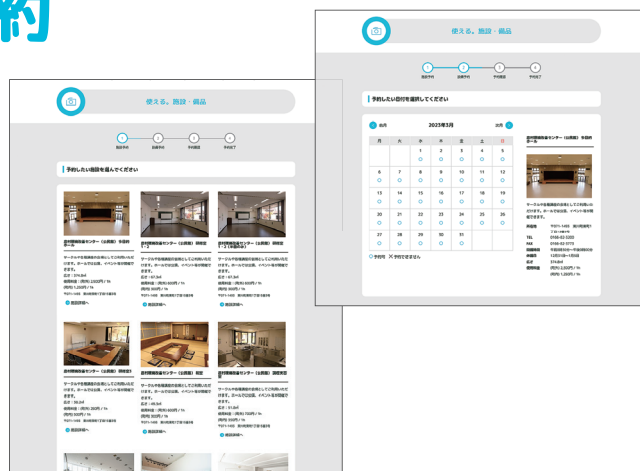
約

使える、施設・備品

施設予約　利用予約　予約確認　予約完了

予約したい施設を選んでください

農村環境改善センター（山西部）多目的ホール

農村環境改善センター（山西部）研修室1・2

農村環境改善センター（山西部）研修室1・2（大会議室）

農村環境改善センター（山西部）研修室3

農村環境改善センター（山西部）和室

農村環境改善センター（山西部）調理実習室

施設詳細へ

使える、施設・備品

予約したい日付を選択してください

前月　2023年3月　次月

| 月 | 火 | 水 | 木 | 金 | 土 | 日 |
|---|---|---|---|---|---|---|
| | | 1 | 2 | 3 | 4 | 5 |
| 6 | 7 | 8 | 9 | 10 | 11 | 12 |
| 13 | 14 | 15 | 16 | 17 | 18 | 19 |
| 20 | 21 | 22 | 23 | 24 | 25 | 26 |
| 27 | 28 | 29 | 30 | 31 | | |

○ 予約可　✕ 予約できません

農村環境改善センター（山西部）多目的ホール

TEL
FAX